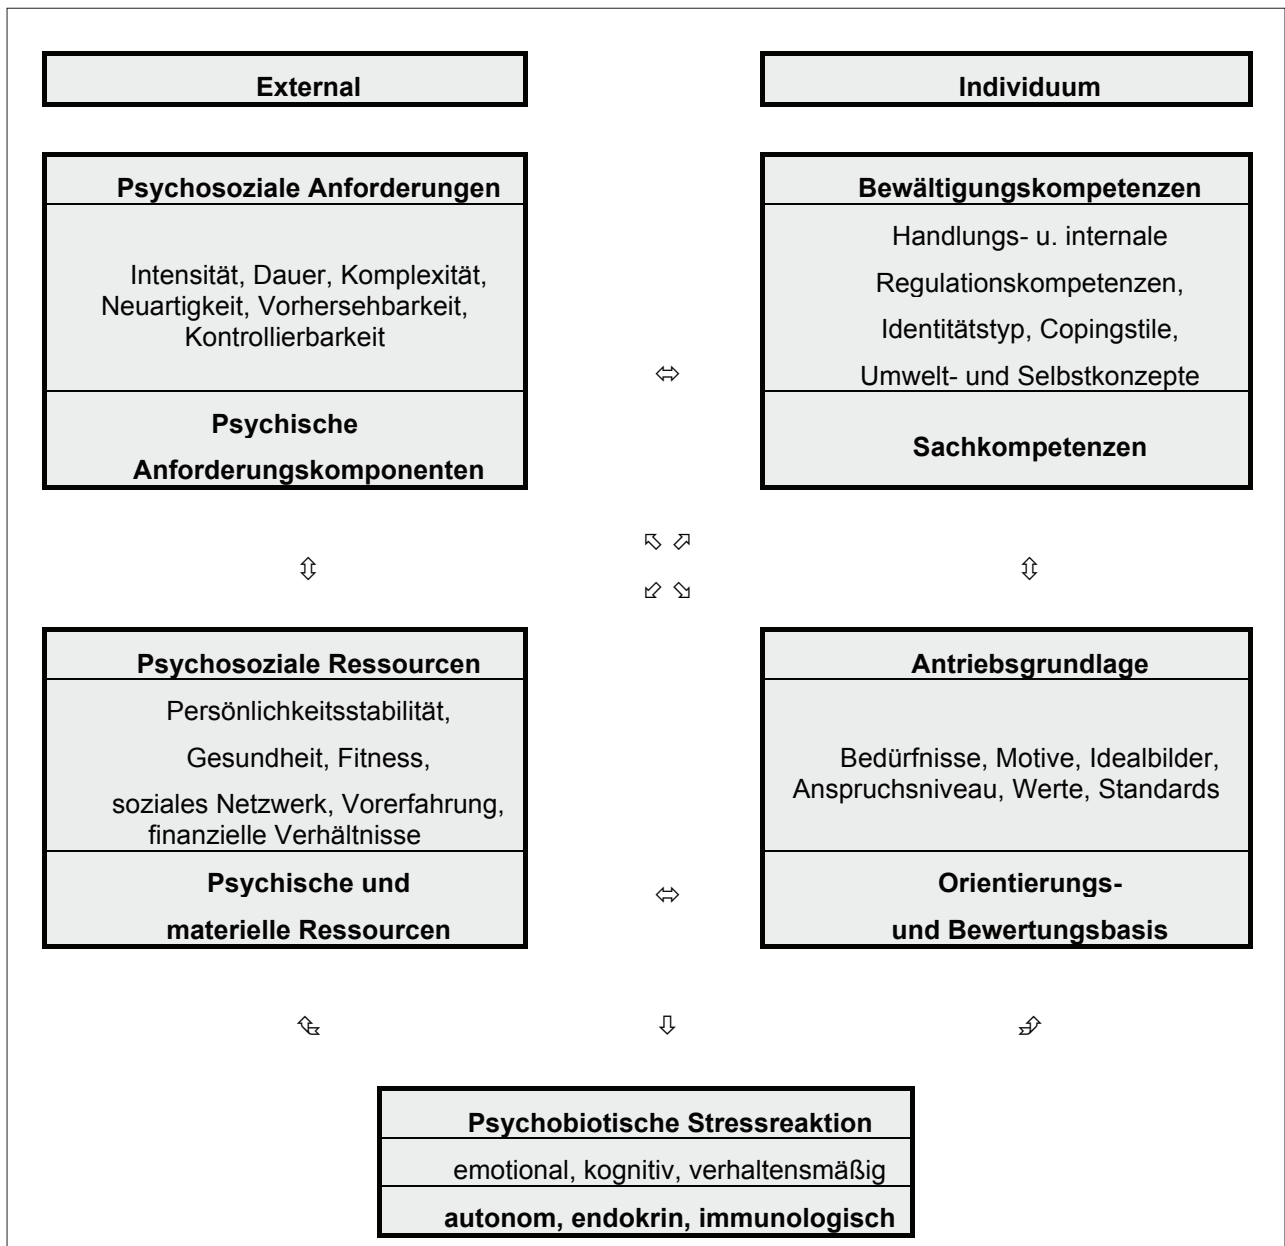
External

Individuum

Psychosoziale Anforderungen

Intensität, Dauer, Komplexität, Neuartigkeit, Vorhersehbarkeit, Kontrollierbarkeit

Psychische Anforderungskomponenten

⇔

Bewältigungskompetenzen

Handlungs- u. internale Regulationskompetenzen, Identitätstyp, Copingstile, Umwelt- und Selbstkonzepte

Sachkompetenzen

⇳

⇖ ⇗
⇙ ⇘

⇳

Psychosoziale Ressourcen

Persönlichkeitsstabilität, Gesundheit, Fitness, soziales Netzwerk, Vorerfahrung, finanzielle Verhältnisse

Psychische und materielle Ressourcen

⇔

Antriebsgrundlage

Bedürfnisse, Motive, Idealbilder, Anspruchsniveau, Werte, Standards

Orientierungs- und Bewertungsbasis

⇩

Psychobiotische Stressreaktion

emotional, kognitiv, verhaltensmäßig

autonom, endokrin, immunologisch